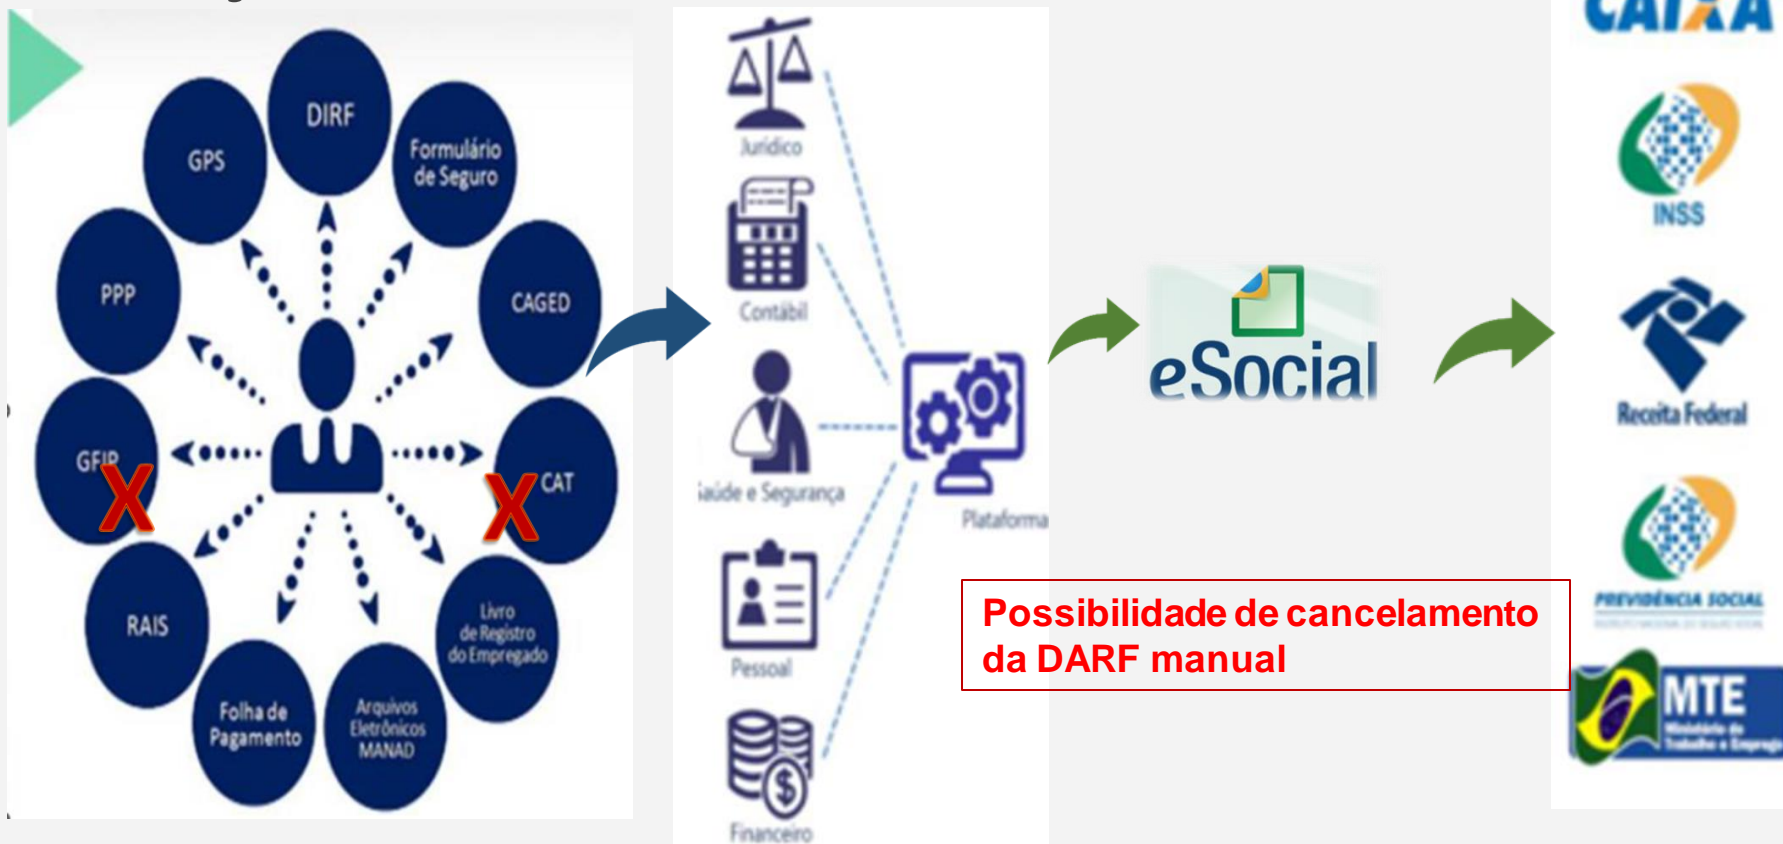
DIRF

GPS

Formulário de Seguro

PPP

CAGED

GFIP

X

X

CAT

RAIS

Livro de Registro do Empregado

Folha de Pagamento

Arquivos Eletrônicos MANAD

Jurídico

Contábil

Saúde e Segurança

Plataforma

Pessoal

Financeiro

eSocial

Possibilidade de cancelamento da DARF manual

CAIXA

INSS

Receita Federal

PREVIDÊNCIA SOCIAL

MTE Ministério do Trabalho e Emprego